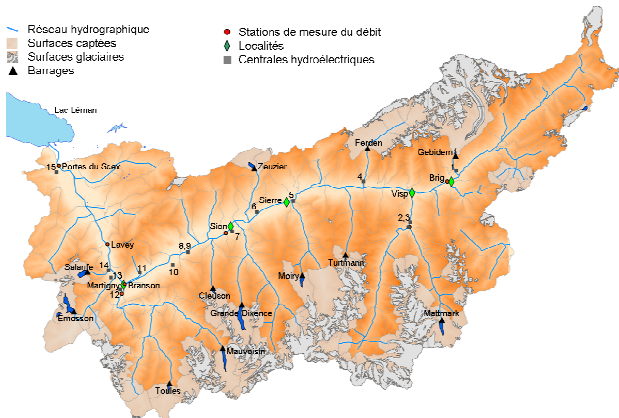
Réseau hydrographique
Surfaces captées
Surfaces glaciaires
Barrages
Stations de mesure du débit
Localités
Centrales hydroélectriques

Lac Léman
15 Portes du Scex
Zeuzier
Ferden
Gebidem
1
4
Brig
Visp
5
Sierre
6
Sion
7
8,9
2,3
Lavey
Salanfe
14
13
11
10
Martigny
12
Branson
Moiry
Turtmann
Cleuson
Grande Dixence
Emosson
Mattmark
Mauvoisin
Toules